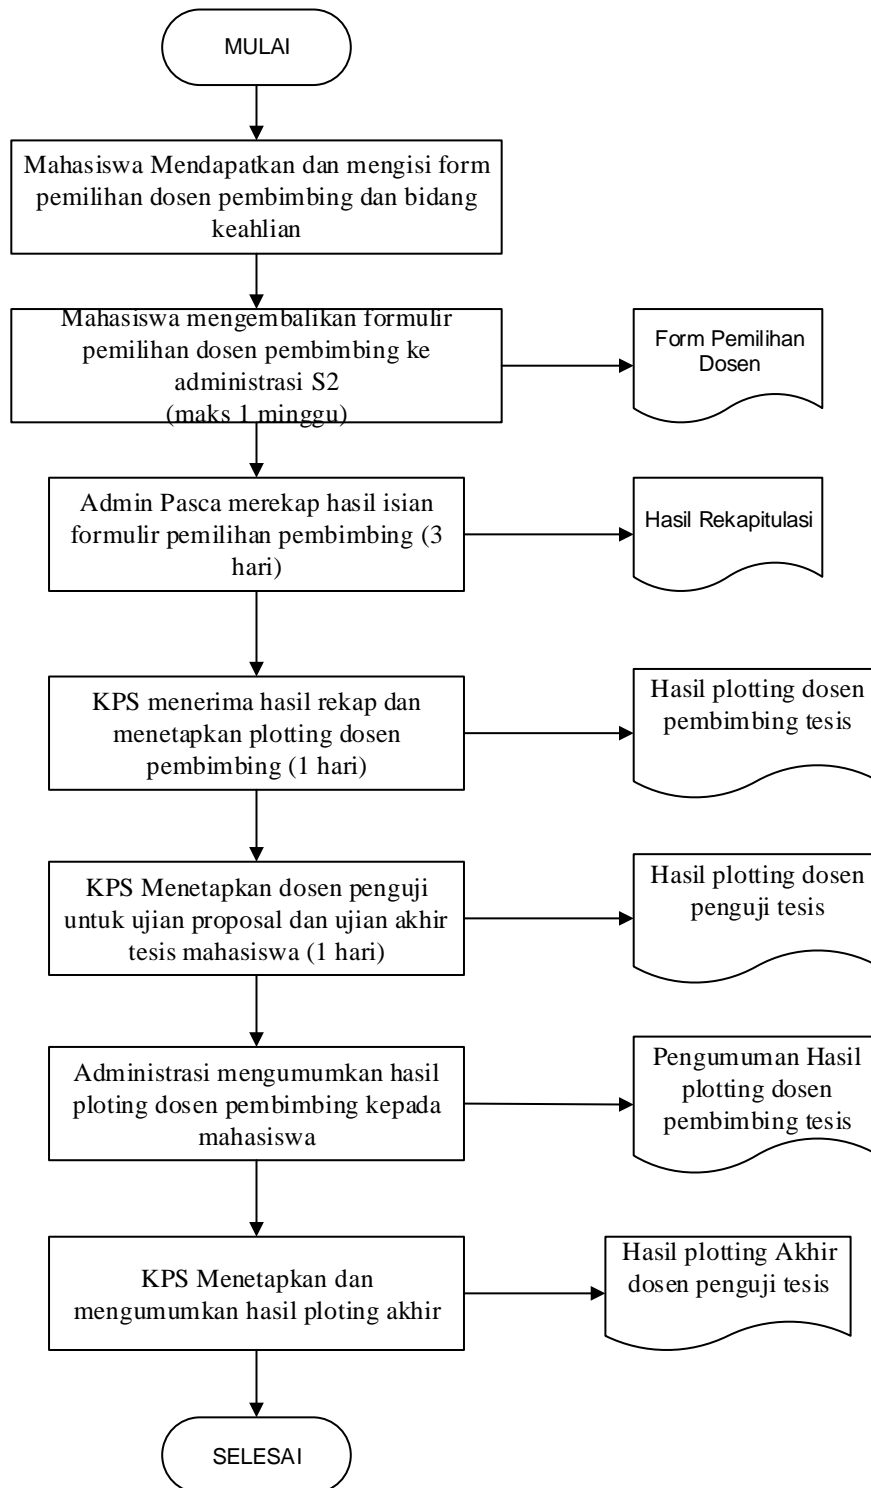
MULAI

Mahasiswa Mendapatkan dan mengisi form pemilihan dosen pembimbing dan bidang keahlian

Mahasiswa mengembalikan formulir pemilihan dosen pembimbing ke administrasi S2 (maks 1 minggu)

Form Pemilihan Dosen

Admin Pasca merekap hasil isian formulir pemilihan pembimbing (3 hari)

Hasil Rekapitulasi

KPS menerima hasil rekap dan menetapkan plotting dosen pembimbing (1 hari)

Hasil plotting dosen pembimbing tesis

KPS Menetapkan dosen penguji untuk ujian proposal dan ujian akhir tesis mahasiswa (1 hari)

Hasil plotting dosen penguji tesis

Administrasi mengumumkan hasil ploting dosen pembimbing kepada mahasiswa

Pengumuman Hasil plotting dosen pembimbing tesis

KPS Menetapkan dan mengumumkan hasil ploting akhir

Hasil plotting Akhir dosen penguji tesis

SELESAI